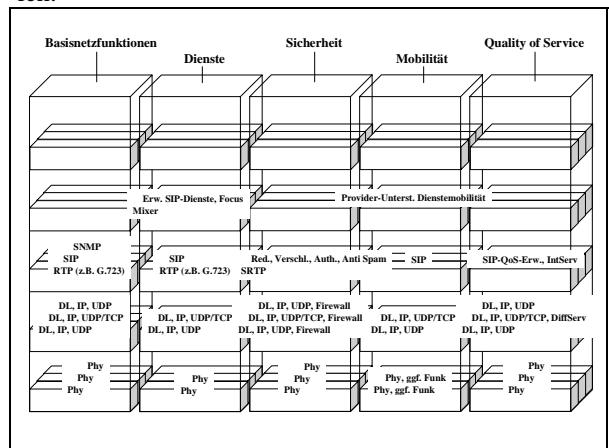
Basisnetzfunktionen
Dienste
Sicherheit
Mobilität
Quality of Service

Erw. SIP-Dienste, Focus
Mixer
Provider-Unterst. Dienstemobilität

SNMP
SIP
RTP (z.B. G.723)
SIP
RTP (z.B. G.723)
Red., Verschl., Auth., Anti Spam
SRTP
SIP
SIP-QoS-Erw., IntServ

DL, IP, UDP
DL, IP, UDP/TCP
DL, IP, UDP
DL, IP, UDP/TCP
DL, IP, UDP
DL, IP, UDP, Firewall
DL, IP, UDP/TCP, Firewall
DL, IP, UDP, Firewall
DL, IP, UDP/TCP
DL, IP, UDP
DL, IP, UDP
DL, IP, UDP/TCP, DiffServ
DL, IP, UDP

Phy
Phy
Phy
Phy
Phy
Phy
Phy
Phy
Phy, ggf. Funk
Phy, ggf. Funk
Phy
Phy
Phy